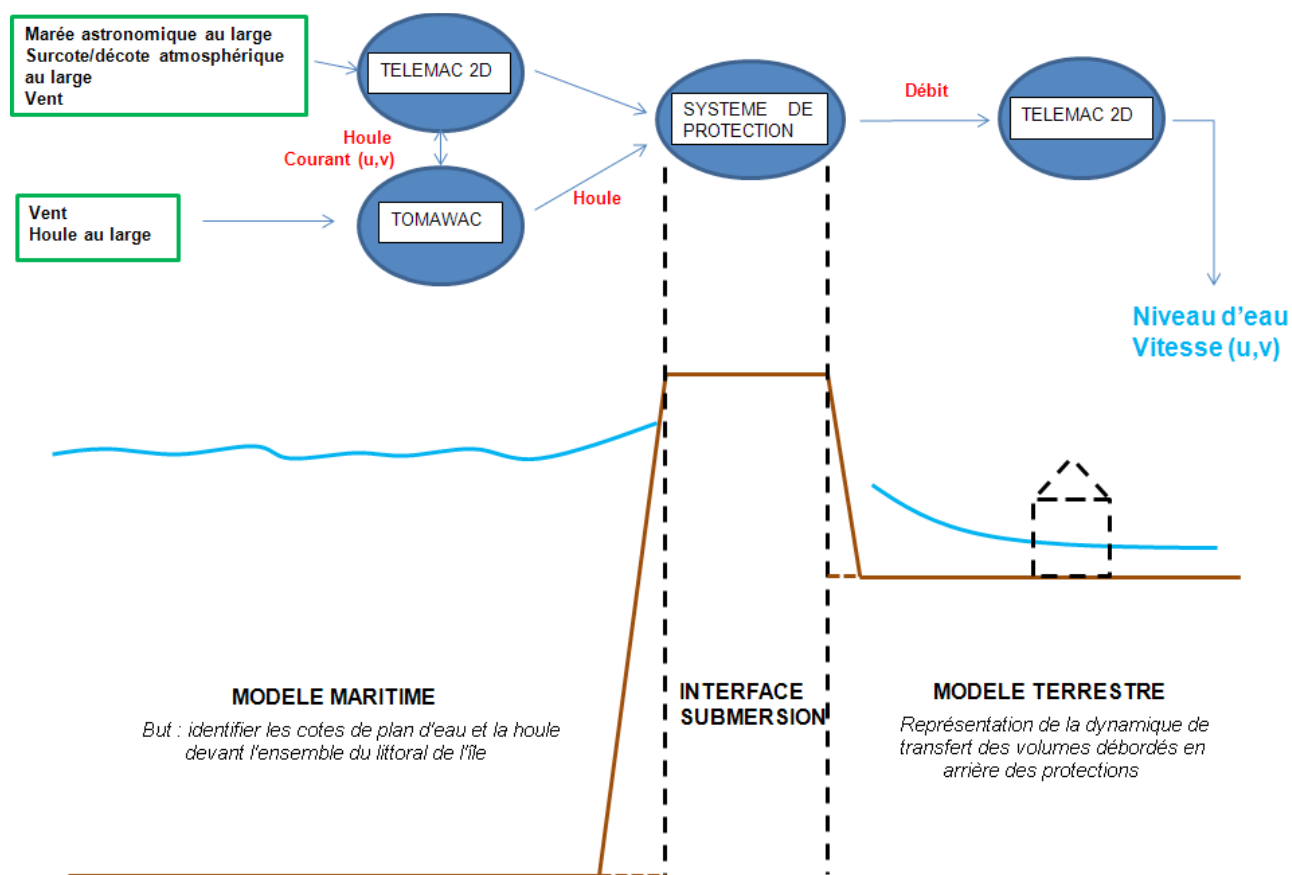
Marée astronomique au large
Surcote/décote atmosphérique au large
Vent

TELEMAC 2D

Houle
Courant (u,v)

Vent
Houle au large

TOMAWAC

Houle

SYSTEME DE PROTECTION

Débit

TELEMAC 2D

Niveau d'eau
Vitesse (u,v)

MODELE MARITIME

But : identifier les cotes de plan d'eau et la houle devant l'ensemble du littoral de l'île

INTERFACE SUBMERSION

MODELE TERRESTRE

Représentation de la dynamique de transfert des volumes débordés en arrière des protections